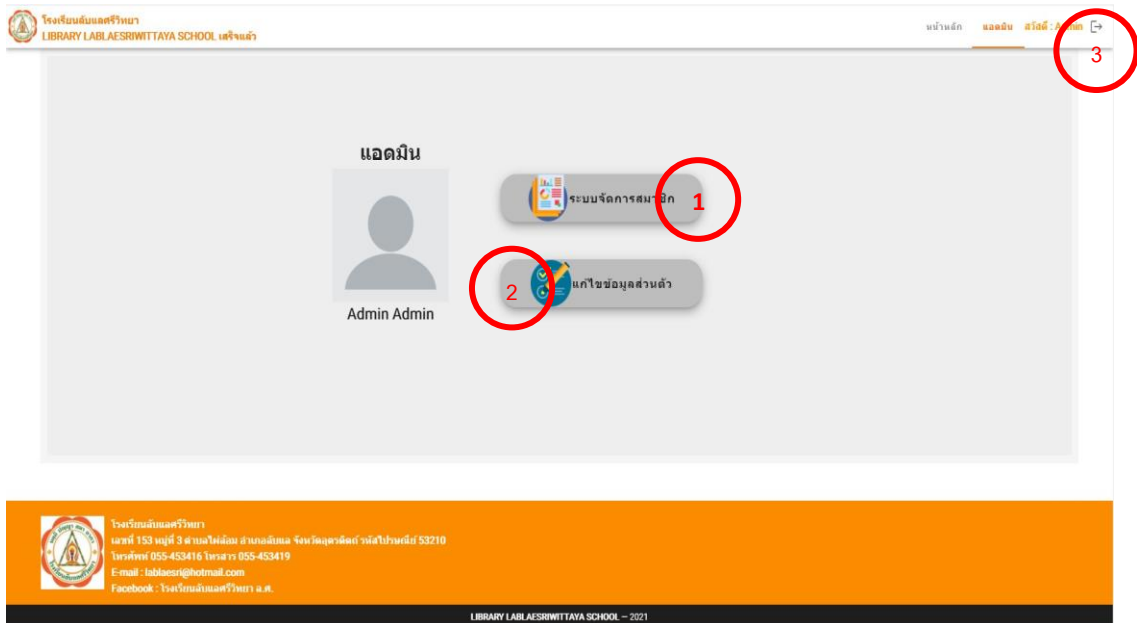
โรงเรียนลับแลศรีวิทยา
LIBRARY LABLAESRIWITTAYA SCHOOL เสร็จแล้ว

หน้าหลัก แอดมิน สวัสดี : A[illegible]

3

แอดมิน

Admin Admin

ระบบจัดการสมา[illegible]ิก 1

2 แก้ไขข้อมูลส่วนตัว

โรงเรียนลับแลศรีวิทยา
เลขที่ 153 หมู่ที่ 3 ตำบลไผ่ล้อม อำเภอลับแล จังหวัดอุตรดิตถ์ รหัสไปรษณีย์ 53210
โทรศัพท์ 055-453416 โทรสาร 055-453419
E-mail : lablaesri@hotmail.com
Facebook : โรงเรียนลับแลศรีวิทยา อ.ล.

LIBRARY LABLAESRIWITTAYA SCHOOL — 2021